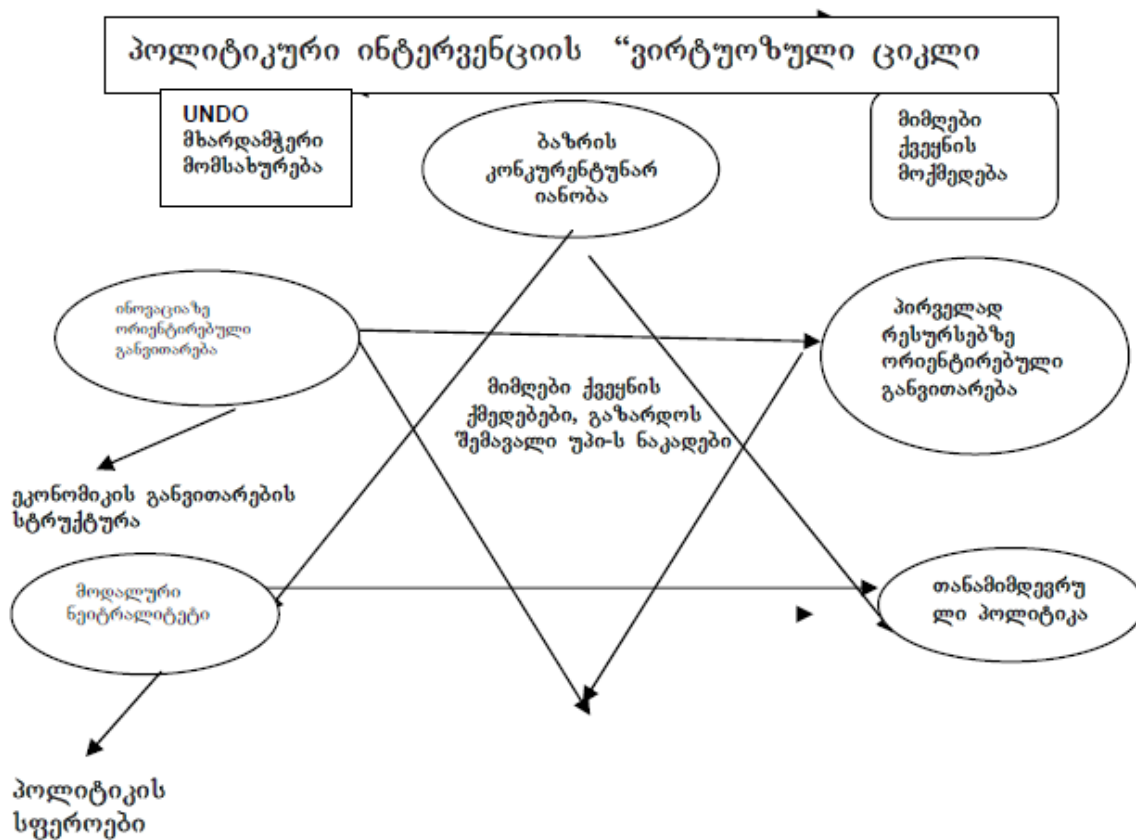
პოლიტიკური ინტერვენციის “ვირტუოზული ციკლი

UNDO მხარდამჭერი მომსახურება

ბაზრის კონკურენტუნარიანობა

მიმღები ქვეყნის მოქმედება

ინოვაციაზე ორიენტირებული განვითარება

პირველად რესურსებზე ორიენტირებული განვითარება

მიმღები ქვეყნის ქმედებები, გაზარდოს შემავალი უპი-ს ნაკადები

ეკონომიკის განვითარების სტრუქტურა

მოდალური ნეიტრალიტეტი

თანამიმდევრული პოლიტიკა

პოლიტიკის სფეროები